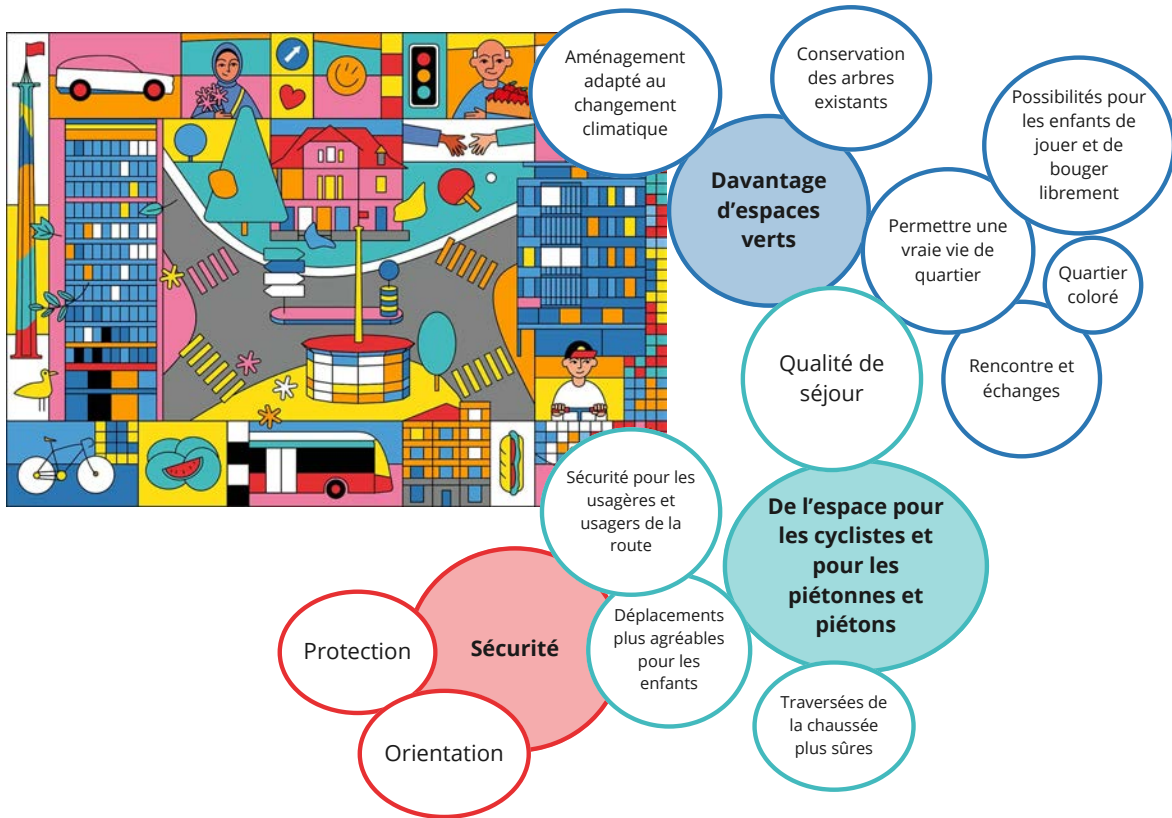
Aménagement adapté au changement climatique

Conservation des arbres existants

Possibilités pour les enfants de jouer et de bouger librement

Davantage d'espaces verts

Permettre une vraie vie de quartier

Quartier coloré

Qualité de séjour

Rencontre et échanges

Sécurité pour les usagères et usagers de la route

De l'espace pour les cyclistes et pour les piétonnes et piétons

Protection

Sécurité

Déplacements plus agréables pour les enfants

Orientation

Traversées de la chaussée plus sûres